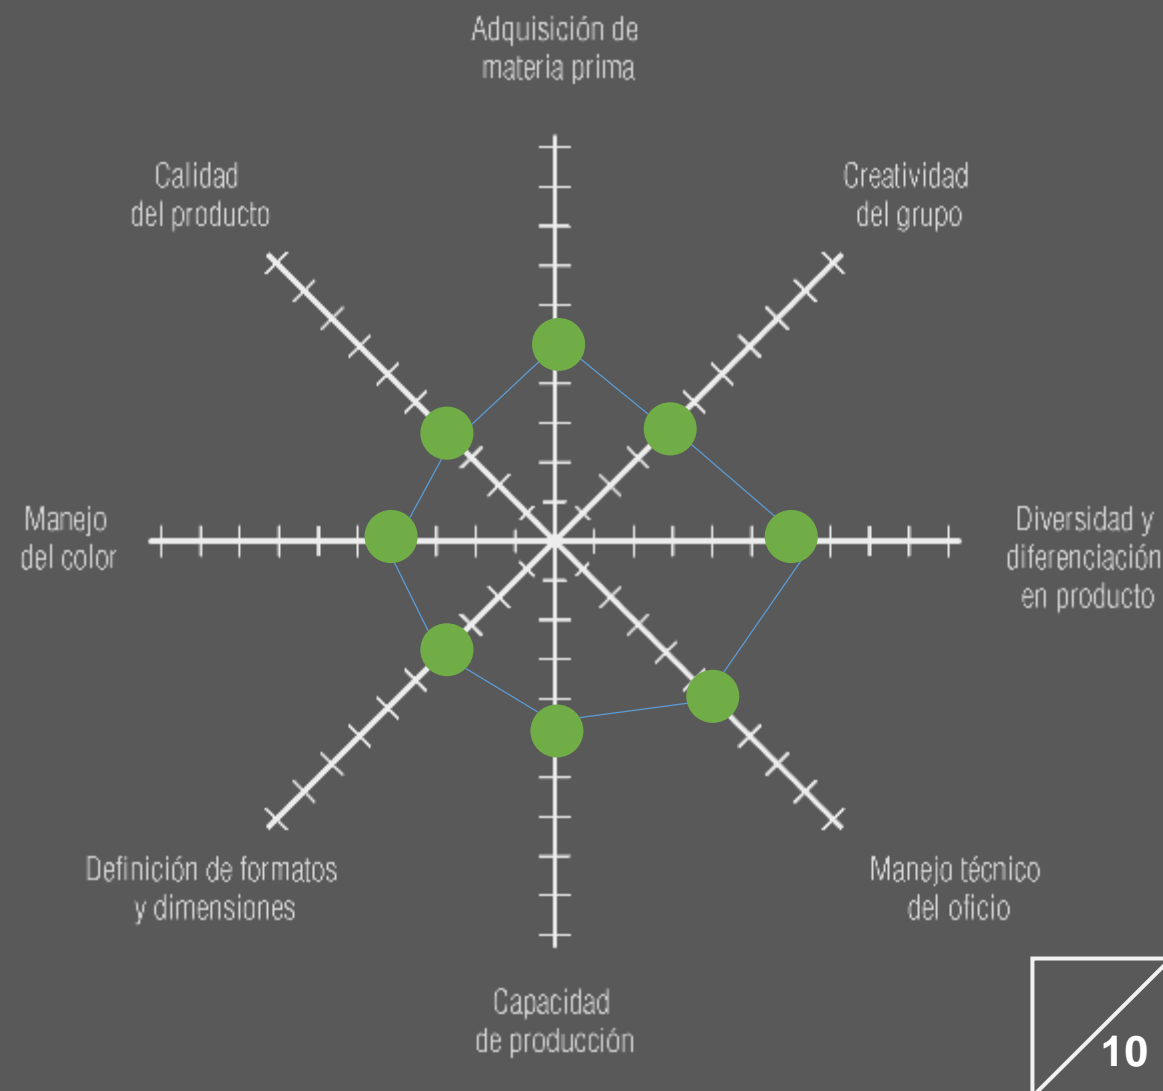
Adquisición de materia prima

Calidad del producto

Creatividad del grupo

Manejo del color

Diversidad y diferenciación en producto

Definición de formatos y dimensiones

Manejo técnico del oficio

Capacidad de producción

10